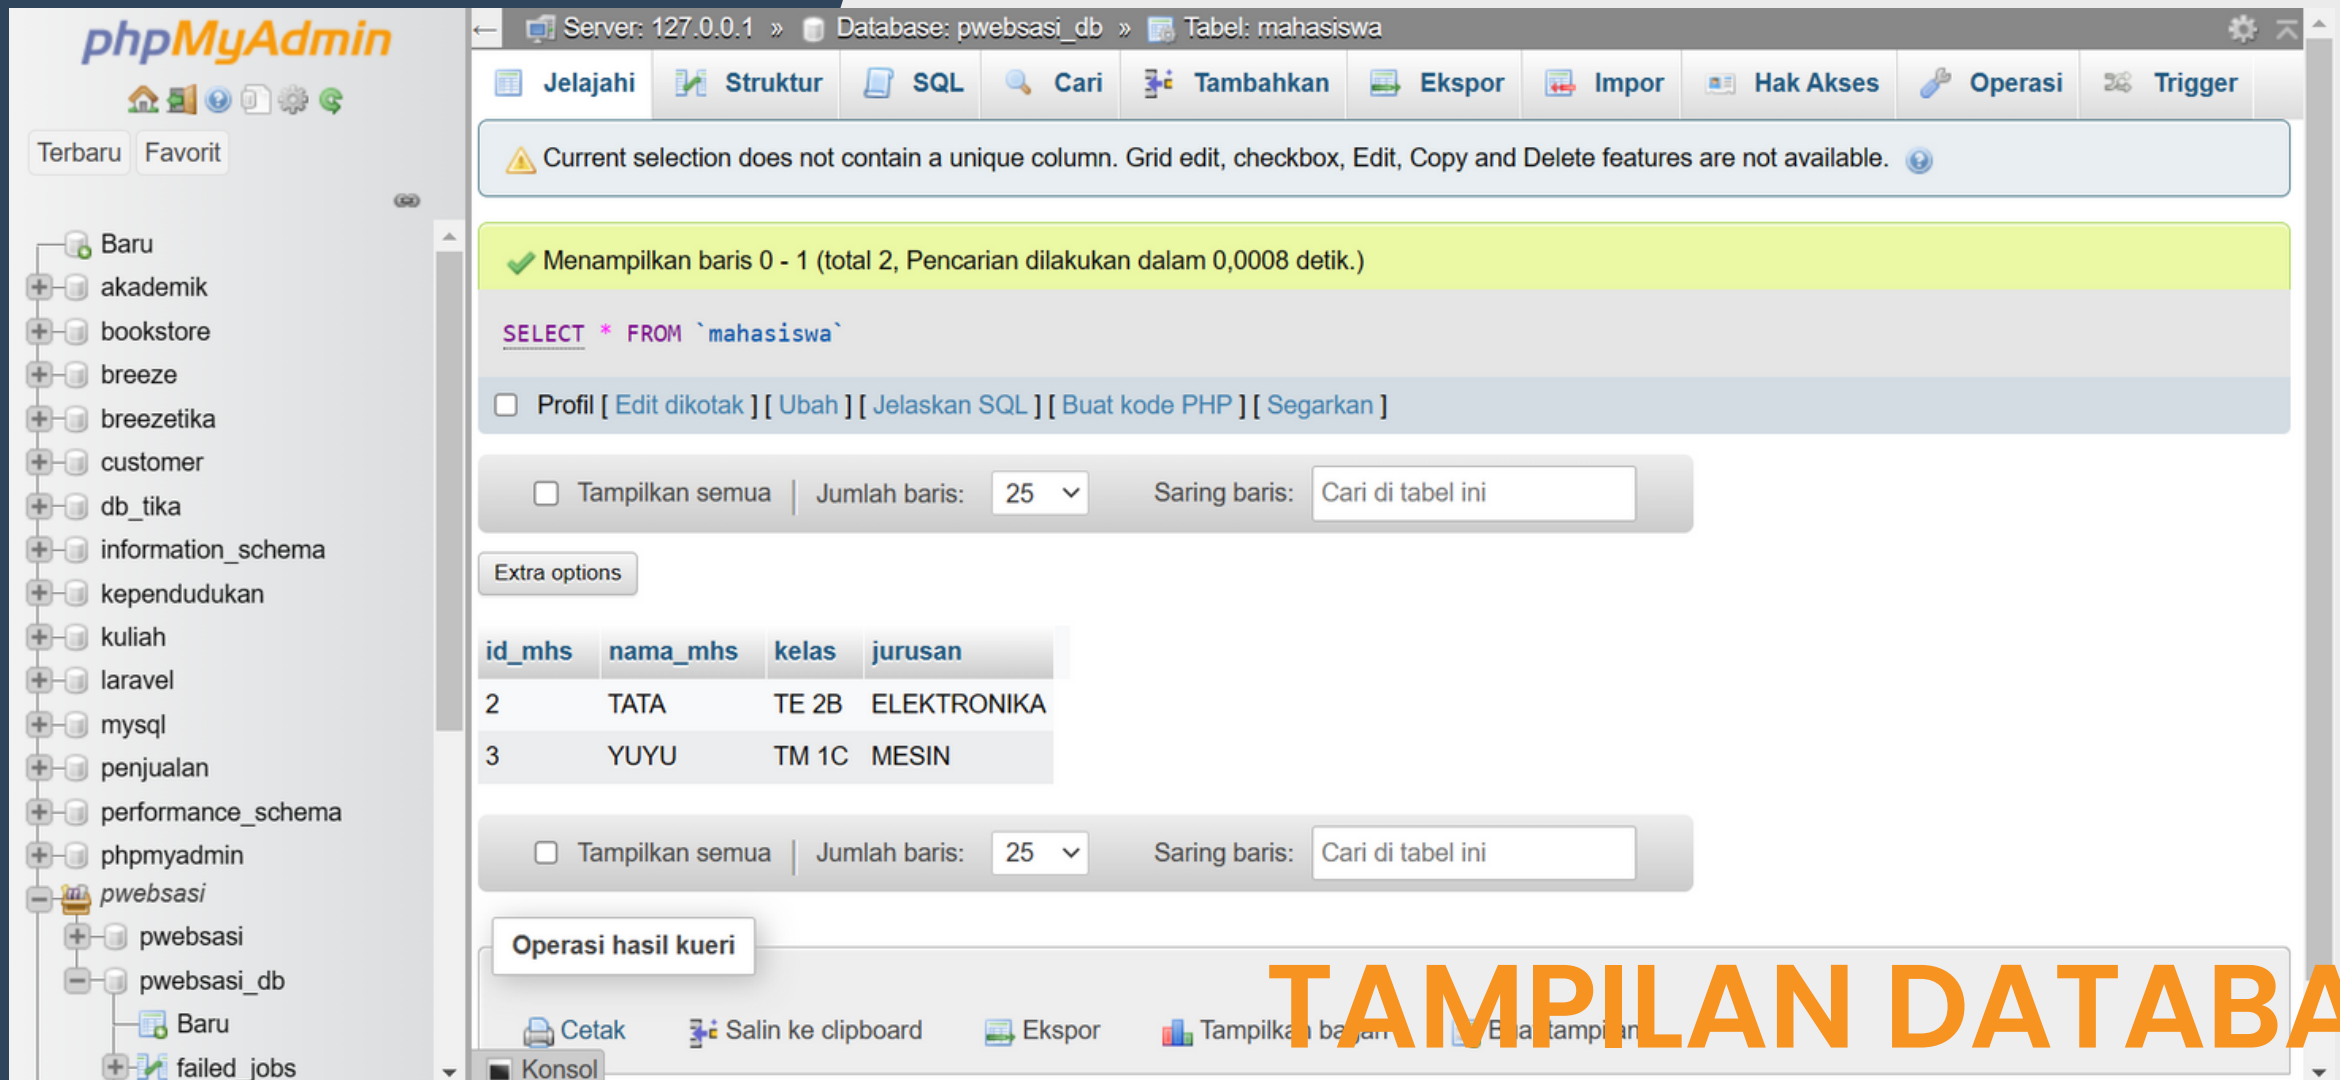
phpMyAdmin

Terbaru Favorit

Baru
akademik
bookstore
breeze
breezetika
customer
db_tika
information_schema
kependudukan
kuliah
laravel
mysql
penjualan
performance_schema
phpmyadmin
pwebsasi
pwebsasi
pwebsasi_db
Baru
failed_jobs

Server: 127.0.0.1 » Database: pwebsasi_db » Tabel: mahasiswa

Jelajahi Struktur SQL Cari Tambahkan Ekspor Impor Hak Akses Operasi Trigger

Current selection does not contain a unique column. Grid edit, checkbox, Edit, Copy and Delete features are not available.

Menampilkan baris 0 - 1 (total 2, Pencarian dilakukan dalam 0,0008 detik.)

SELECT * FROM `mahasiswa`

Profil [ Edit dikotak ] [ Ubah ] [ Jelaskan SQL ] [ Buat kode PHP ] [ Segarkan ]

Tampilkan semua | Jumlah baris: 25 Saring baris: Cari di tabel ini

Extra options

| id_mhs | nama_mhs | kelas | jurusan |
|---|---|---|---|
| 2 | TATA | TE 2B | ELEKTRONIKA |
| 3 | YUYU | TM 1C | MESIN |

Tampilkan semua | Jumlah baris: 25 Saring baris: Cari di tabel ini

Operasi hasil kueri

Cetak Salin ke clipboard Ekspor Tampilka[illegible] ba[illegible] B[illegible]a tampi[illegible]an

Konsol

TAMPILAN DATABA